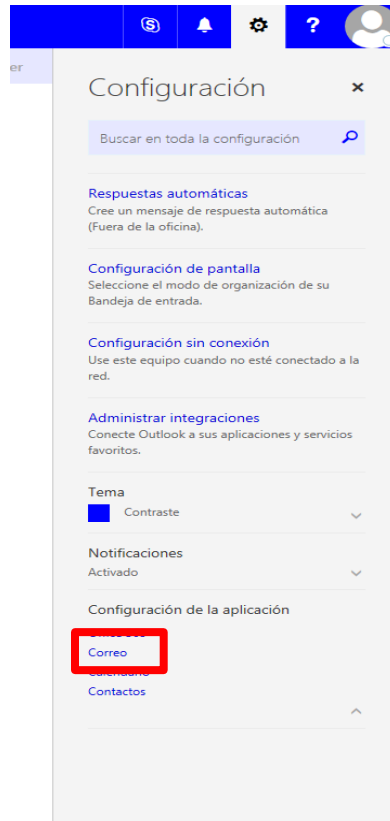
er

Configuración

Buscar en toda la configuración

Respuestas automáticas
Cree un mensaje de respuesta automática (Fuera de la oficina).

Configuración de pantalla
Seleccione el modo de organización de su Bandeja de entrada.

Configuración sin conexión
Use este equipo cuando no esté conectado a la red.

Administrar integraciones
Conecte Outlook a sus aplicaciones y servicios favoritos.

Tema
Contraste

Notificaciones
Activado

Configuración de la aplicación
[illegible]
Correo
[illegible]
Contactos